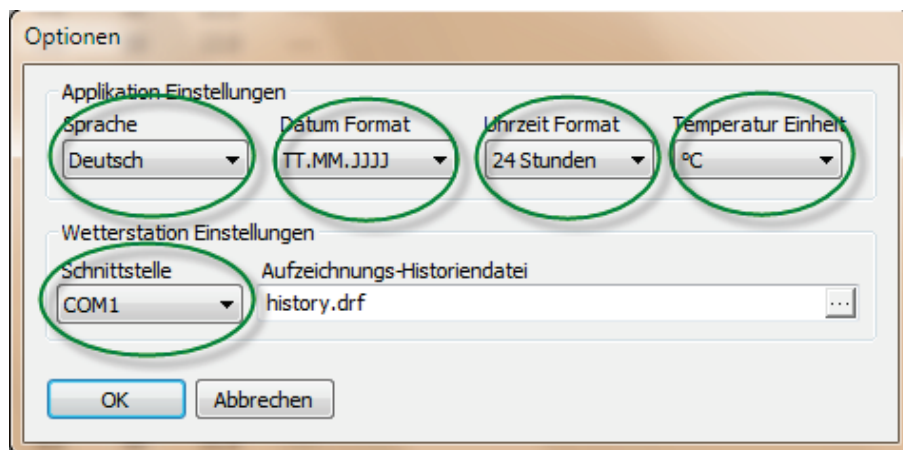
Optionen

Applikation Einstellungen

Sprache
Deutsch

Datum Format
TT.MM.JJJJ

Uhrzeit Format
24 Stunden

Temperatur Einheit
°C

Wetterstation Einstellungen

Schnittstelle
COM1

Aufzeichnungs-Historiendatei
history.drf
...

OK
Abbrechen